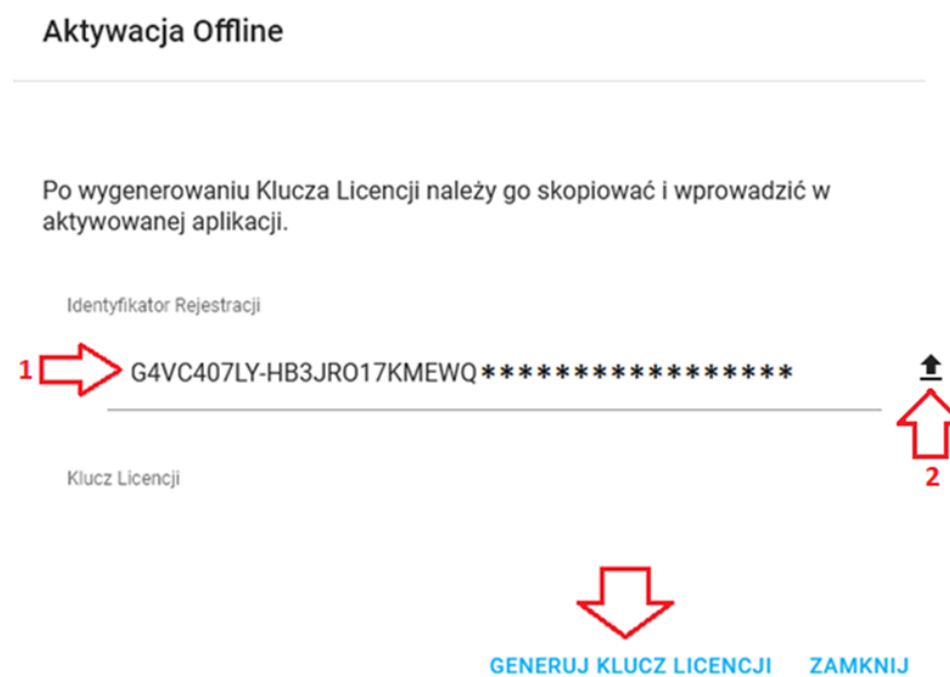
Aktywacja Offline

Po wygenerowaniu Klucza Licencji należy go skopiować i wprowadzić w aktywowanej aplikacji.

Identyfikator Rejestracji

1

G4VC407LY-HB3JRO17KMEWQ****************

2

Klucz Licencji

GENERUJ KLUCZ LICENCJI ZAMKNIJ